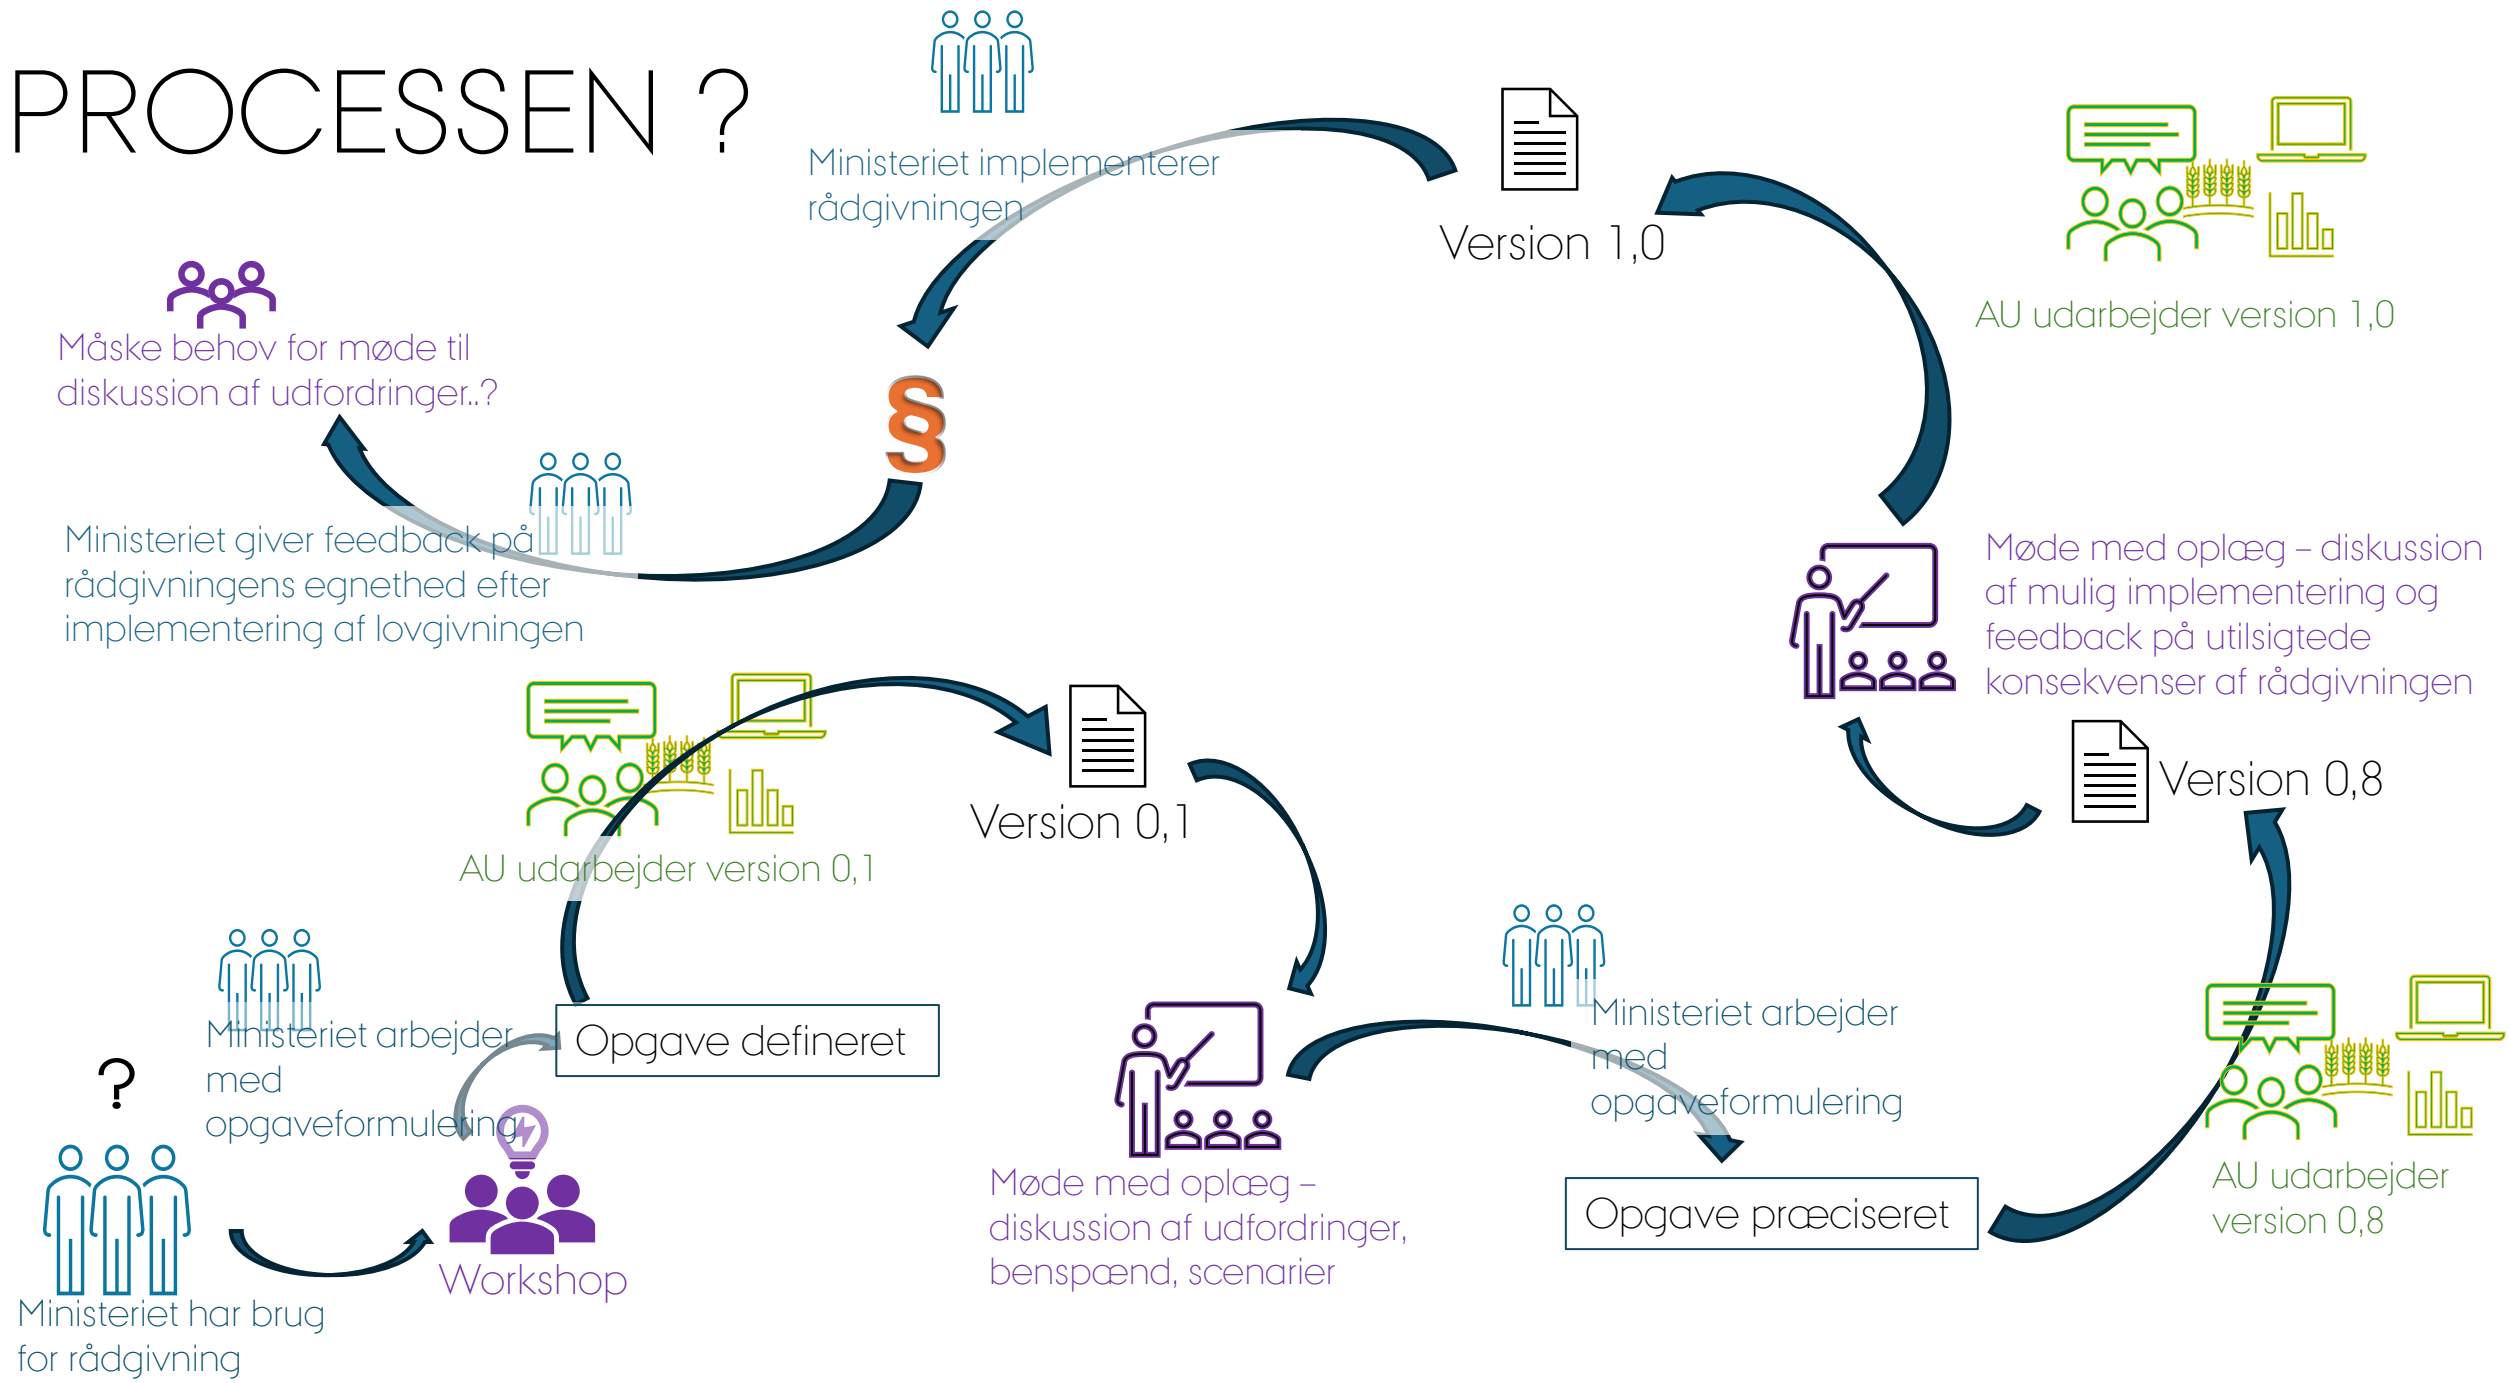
PROCESSEN ?

Ministeriet implementerer rådgivningen

Version 1,0

AU udarbejder version 1,0

Måske behov for møde til diskussion af udfordringer..?

§

Ministeriet giver feedback på rådgivningens egnethed efter implementering af lovgivningen

Møde med oplæg – diskussion af mulig implementering og feedback på utilsigtede konsekvenser af rådgivningen

Version 0,8

AU udarbejder version 0,1

Version 0,1

Ministeriet arbejder med opgaveformulering

Opgave defineret

?

Ministeriet har brug for rådgivning

Workshop

Møde med oplæg – diskussion af udfordringer, benspænd, scenarier

Ministeriet arbejder med opgaveformulering

Opgave præciseret

AU udarbejder version 0,8